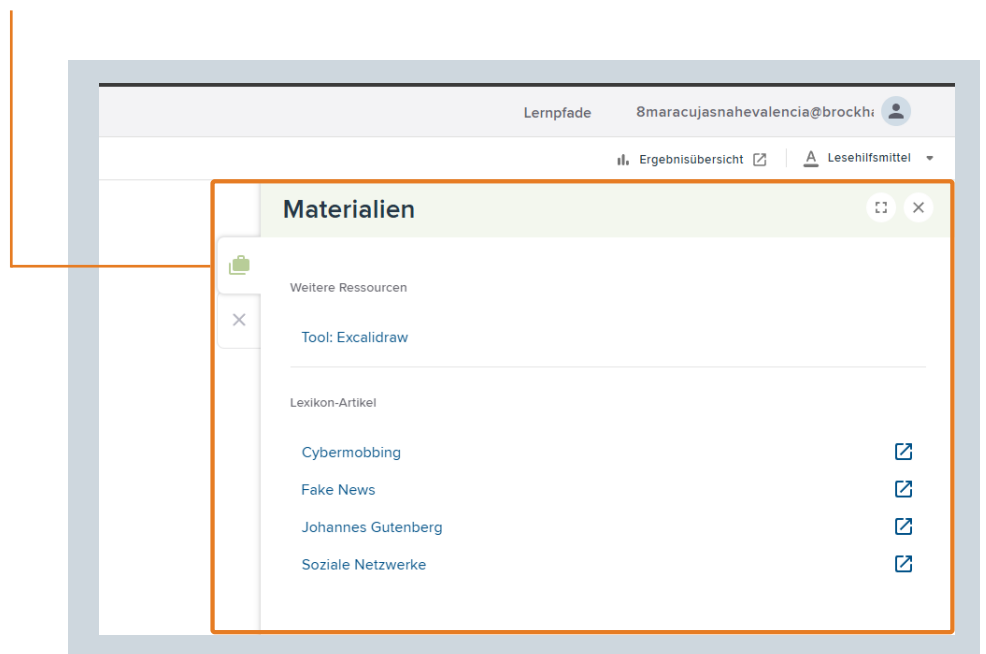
Lernpfade 8maracujasnahevalencia@brockha

Ergebnisübersicht

Lesehilfsmittel

Materialien

Weitere Ressourcen

Tool: Excalidraw

Lexikon-Artikel

Cybermobbing

Fake News

Johannes Gutenberg

Soziale Netzwerke